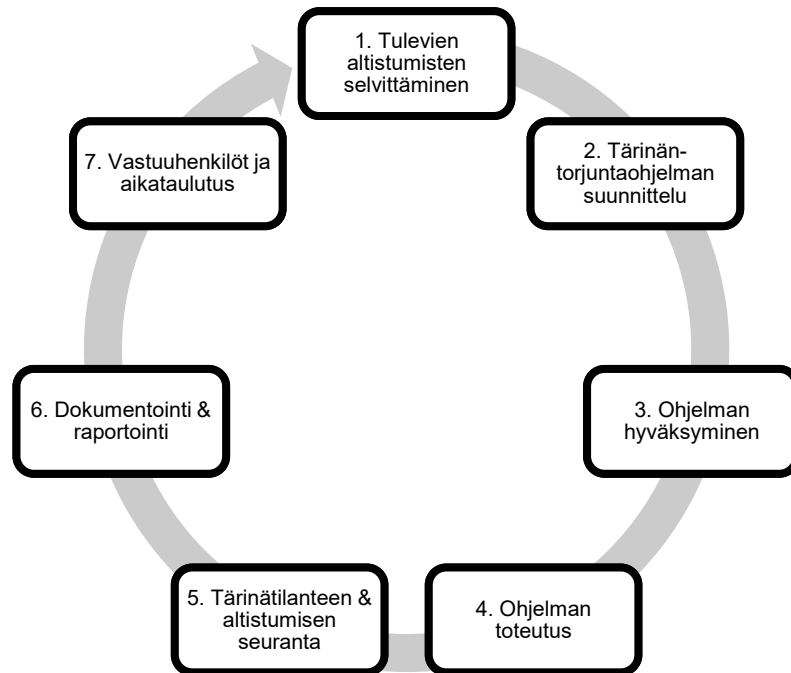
1. Tulevien altistumisten selvittäminen

2. Tärinäntorjuntaohjelman suunnittelu

3. Ohjelman hyväksyminen

4. Ohjelman toteutus

5. Tärinätilanteen & altistumisen seuranta

6. Dokumentointi & raportointi

7. Vastuuhenkilöt ja aikataulutus